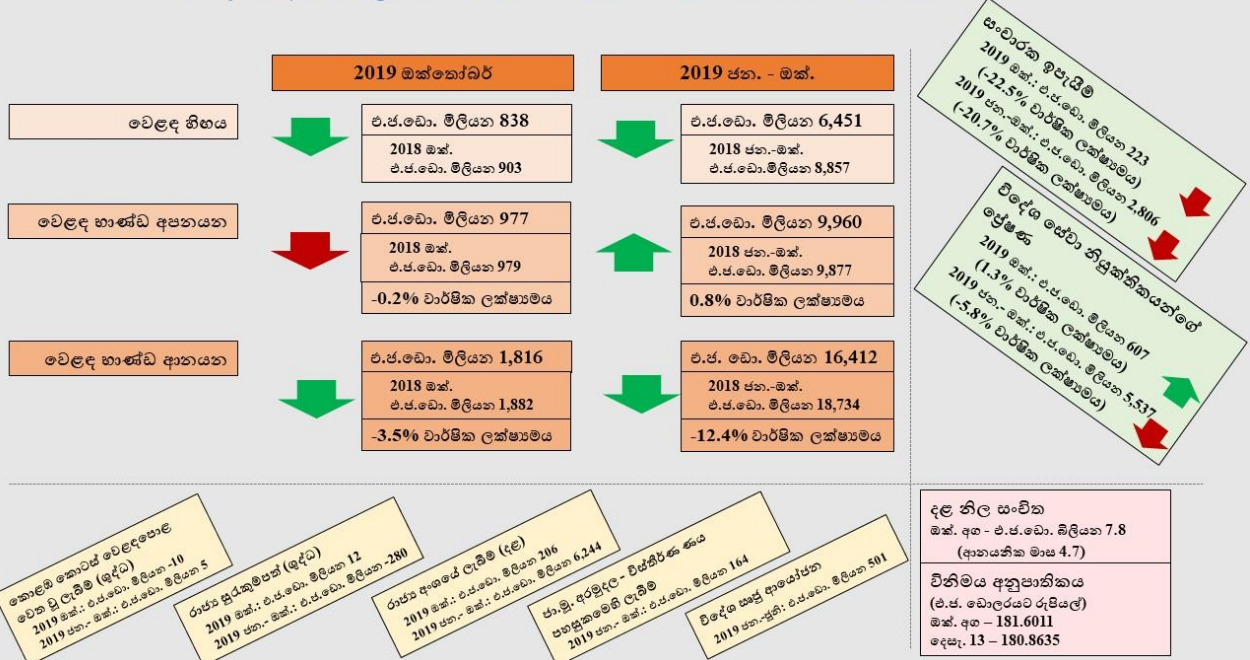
2019 ඔක්තෝබර්

2019 ජන. - ඔක්.

වෙළඳ හිඟය

එ.ජ.ඩො. මිලියන 838
2018 ඔක්.
එ.ජ.ඩො. මිලියන 903

එ.ජ.ඩො. මිලියන 6,451
2018 ජන.-ඔක්.
එ.ජ.ඩො.මිලියන 8,857

වෙළඳ භාණ්ඩ අපනයන

එ.ජ.ඩො. මිලියන 977
2018 ඔක්.
එ.ජ.ඩො. මිලියන 979
-0.2% වාර්ෂික ලක්ෂ්‍යමය

එ.ජ.ඩො. මිලියන 9,960
2018 ජන.-ඔක්.
එ.ජ.ඩො. මිලියන 9,877
0.8% වාර්ෂික ලක්ෂ්‍යමය

වෙළඳ භාණ්ඩ ආනයන

එ.ජ.ඩො. මිලියන 1,816
2018 ඔක්.
එ.ජ.ඩො. මිලියන 1,882
-3.5% වාර්ෂික ලක්ෂ්‍යමය

එ.ජ. ඩො. මිලියන 16,412
2018 ජන.-ඔක්.
එ.ජ.ඩො. මිලියන 18,734
-12.4% වාර්ෂික ලක්ෂ්‍යමය

සංචාරක ඉපැයීම
2019 ඔක්.: එ.ජ.ඩො. මිලියන 223
(-22.5% වාර්ෂික ලක්ෂ්‍යමය)
2019 ජන.-ඔක්.: එ.ජ.ඩො. මිලියන 2,806
(-20.7% වාර්ෂික ලක්ෂ්‍යමය)

විදේශ සේවා නියුක්තිකයන්ගේ ප්‍රේෂණ
2019 ඔක්.: එ.ජ.ඩො. මිලියන 607
(1.3% වාර්ෂික ලක්ෂ්‍යමය)
2019 ජන.-ඔක්.: එ.ජ.ඩො. මිලියන 5,537
(-5.8% වාර්ෂික ලක්ෂ්‍යමය)

කොළඹ කොටස් වෙළඳපොළ වෙත වූ ලැබීම (ශුද්ධ)
2019 ඔක්.: එ.ජ.ඩො. මිලියන -10
2019 ජන.-ඔක්.: එ.ජ.ඩො. මිලියන 5

රාජ්‍ය සුරැකුම්පත් (ශුද්ධ)
2019 ඔක්.: එ.ජ.ඩො. මිලියන 12
2019 ජන.-ඔක්.: එ.ජ.ඩො. මිලියන -280

රාජ්‍ය අංශයේ ලැබීම (දළ)
2019 ඔක්.: එ.ජ.ඩො. මිලියන 206
2019 ජන.-ඔක්.: එ.ජ.ඩො. මිලියන 6,244

ශ්‍රී.ල.මූ. අරමුදල - විස්තීර්ණ ණය පහසුකමෙහි ලැබීම
2019 ජන.-ඔක්.: එ.ජ.ඩො. මිලියන 164

විදේශ සෘජු ආයෝජන
2019 ජන.-ජූනි: එ.ජ.ඩො. මිලියන 501

දළ නිල සංචිත
ඔක්. අග - එ.ජ.ඩො. බිලියන 7.8
(ආනයනික මාස 4.7)

විනිමය අනුපාතිකය
(එ.ජ. ඩොලරයට රුපියල්)
ඔක්. අග – 181.6011
දෙසැ. 13 – 180.8635